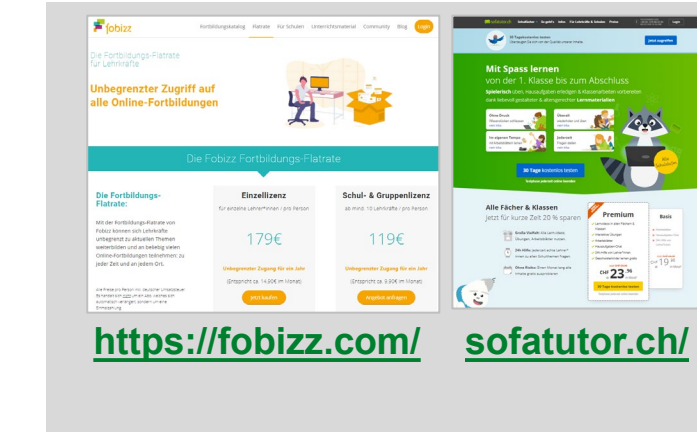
fobizz

Fortbildungskatalog Flatrate Für Schulen Unterrichtsmaterial Community Blog Login

Die Fortbildungs-Flatrate für Lehrkräfte

Unbegrenzter Zugriff auf alle Online-Fortbildungen

Die Fobizz Fortbildungs-Flatrate

Die Fortbildungs-Flatrate:

Mit der Fortbildungs-Flatrate von Fobizz können sich Lehrkräfte unbegrenzt zu aktuellen Themen weiterbilden und an beliebig vielen Online-Fortbildungen teilnehmen: zu jeder Zeit und an jedem Ort.

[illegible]

Einzellizenz

für einzelne Lehrer*innen / pro Person

179€

Unbegrenzter Zugang für ein Jahr

(Entspricht ca. 14,92€ im Monat)

Jetzt kaufen

Schul- & Gruppenlizenz

ab mind. 10 Lehrkräfte / pro Person

119€

Unbegrenzter Zugang für ein Jahr

(Entspricht ca. 9,92€ im Monat)

Angebot anfragen

sofatutor

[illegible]

Mit Spass lernen
von der 1. Klasse bis zum Abschluss

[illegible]

30 Tage kostenlos testen

Alle Fächer & Klassen
Jetzt für kurze Zeit 20 % sparen

Premium

Basis

CHF 23.90

https://fobizz.com/

sofatutor.ch/